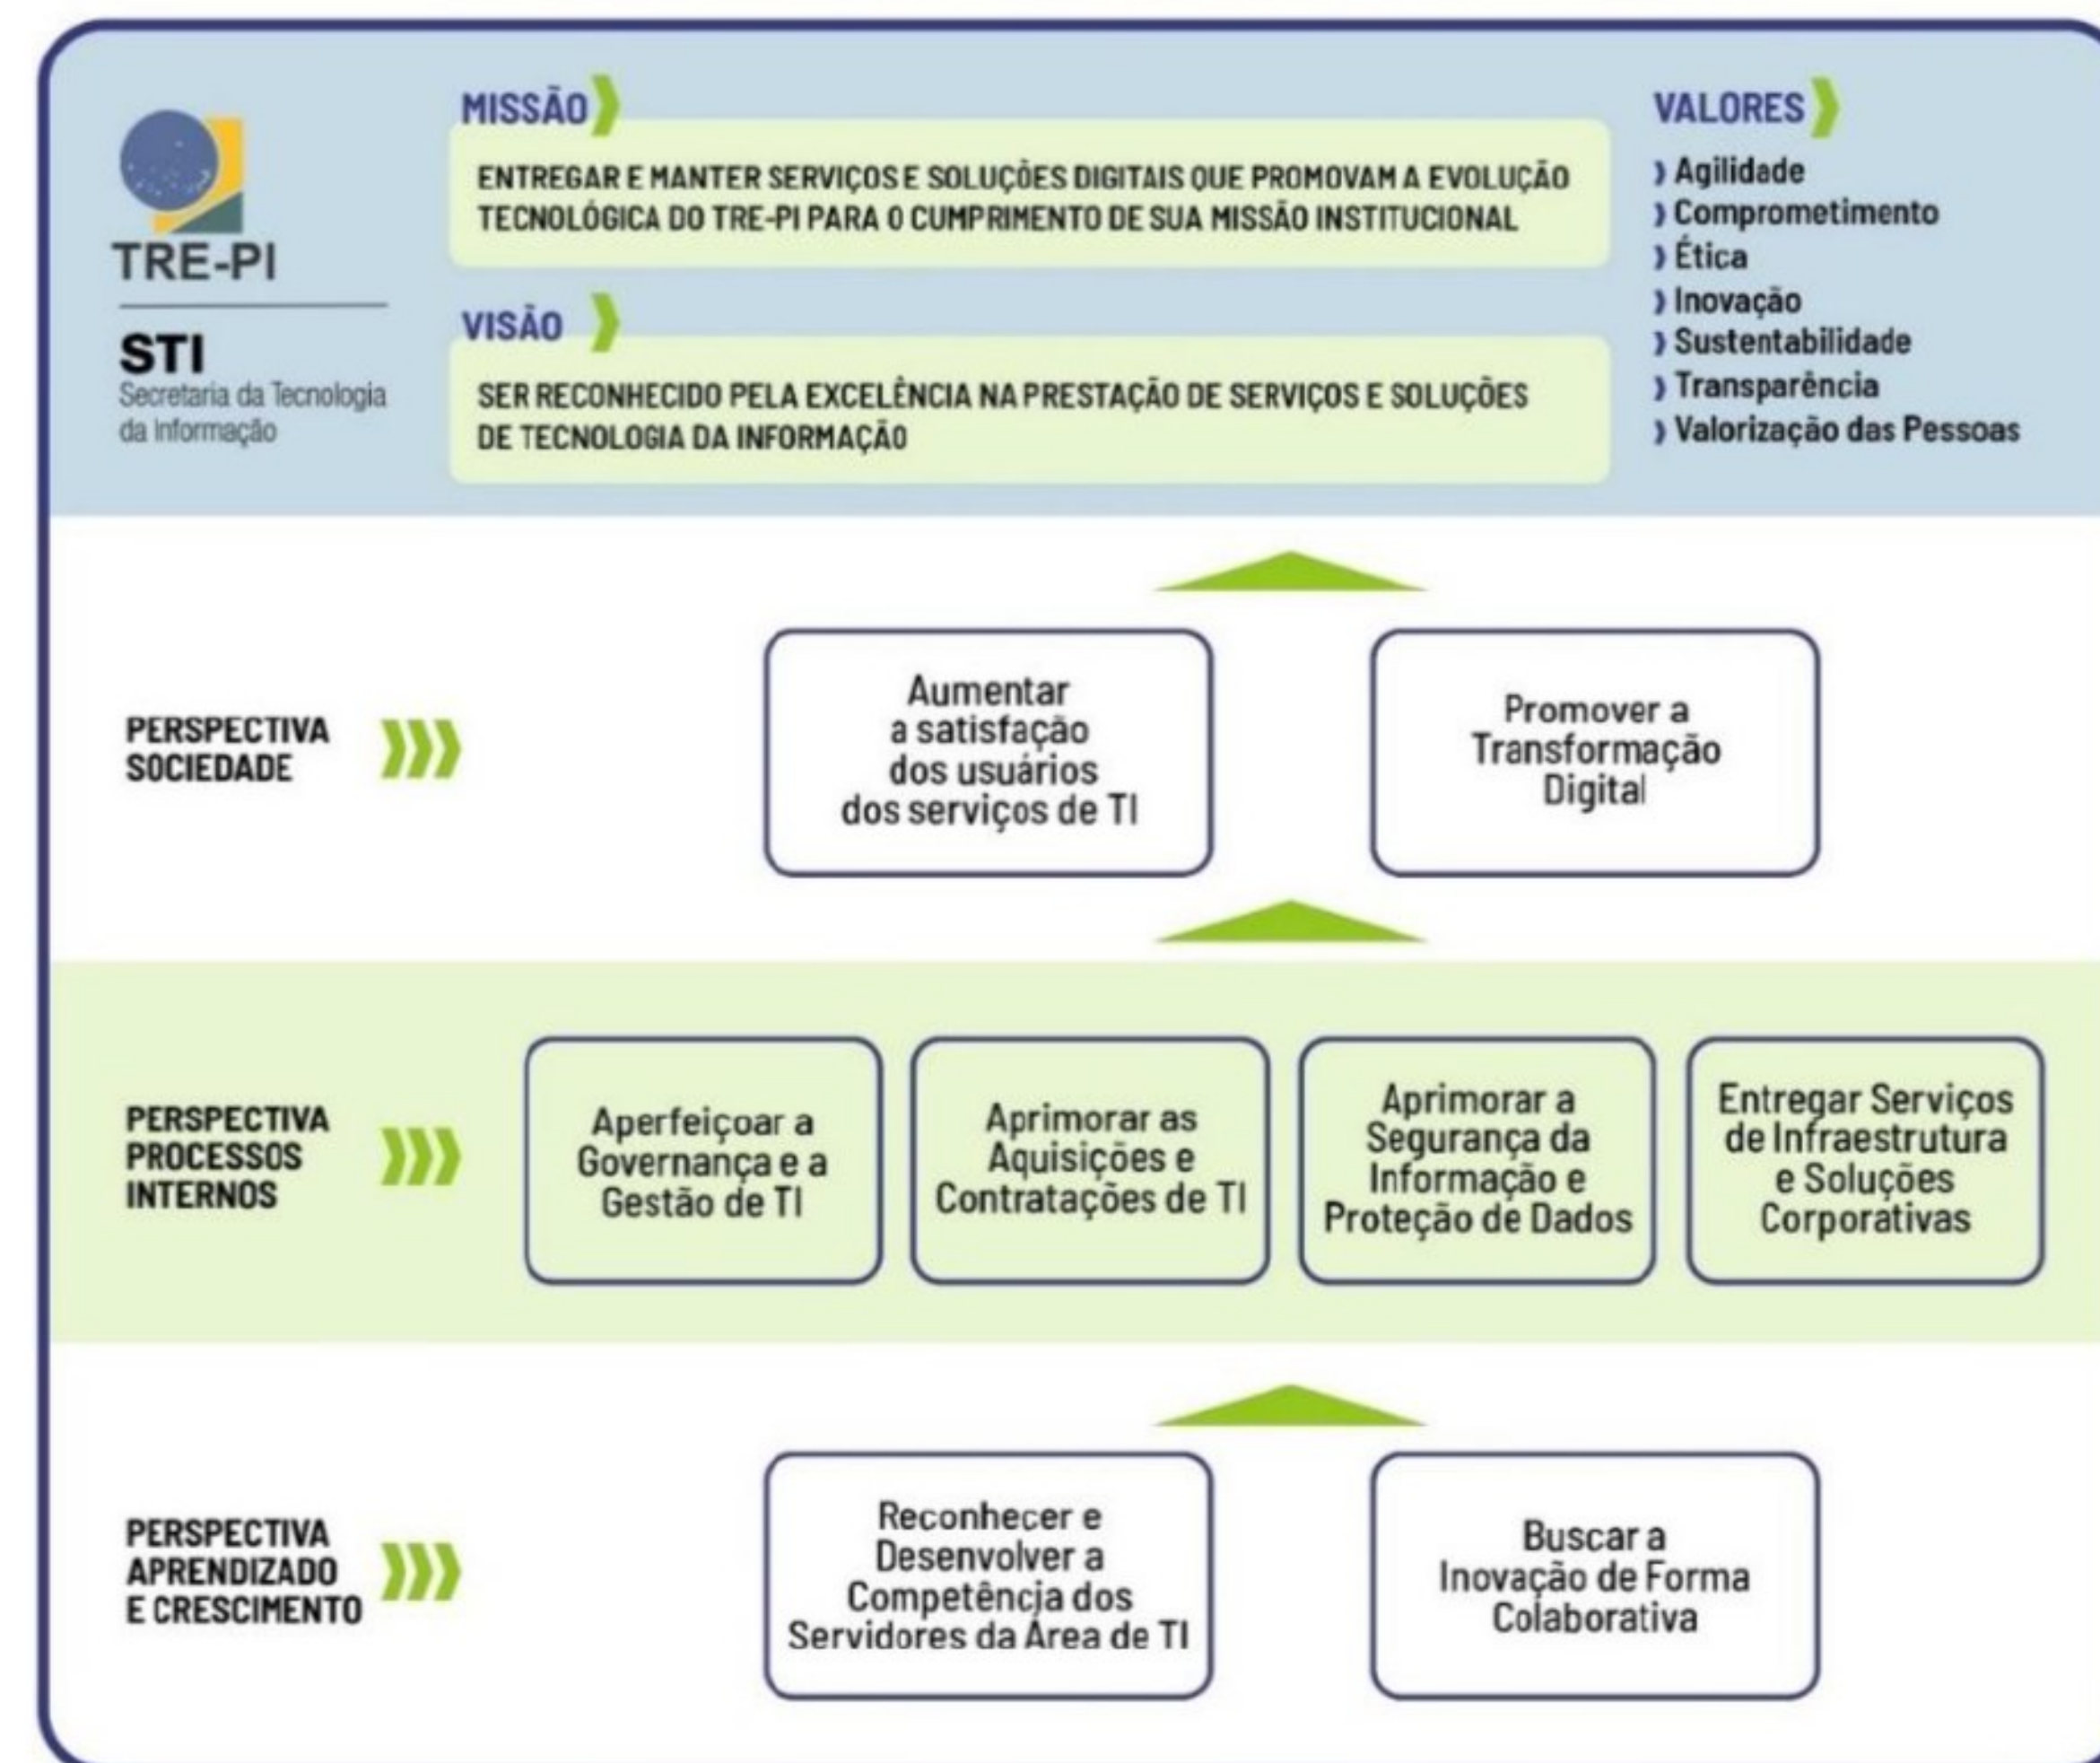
TRE-PI

STI
Secretaria da Tecnologia da Informação

MISSÃO

ENTREGAR E MANTER SERVIÇOS E SOLUÇÕES DIGITAIS QUE PROMOVAM A EVOLUÇÃO TECNOLÓGICA DO TRE-PI PARA O CUMPRIMENTO DE SUA MISSÃO INSTITUCIONAL

VISÃO

SER RECONHECIDO PELA EXCELÊNCIA NA PRESTAÇÃO DE SERVIÇOS E SOLUÇÕES DE TECNOLOGIA DA INFORMAÇÃO

VALORES

› Agilidade
› Comprometimento
› Ética
› Inovação
› Sustentabilidade
› Transparência
› Valorização das Pessoas

PERSPECTIVA SOCIEDADE

Aumentar a satisfação dos usuários dos serviços de TI

Promover a Transformação Digital

PERSPECTIVA PROCESSOS INTERNOS

Aperfeiçoar a Governança e a Gestão de TI

Aprimorar as Aquisições e Contratações de TI

Aprimorar a Segurança da Informação e Proteção de Dados

Entregar Serviços de Infraestrutura e Soluções Corporativas

PERSPECTIVA APRENDIZADO E CRESCIMENTO

Reconhecer e Desenvolver a Competência dos Servidores da Área de TI

Buscar a Inovação de Forma Colaborativa